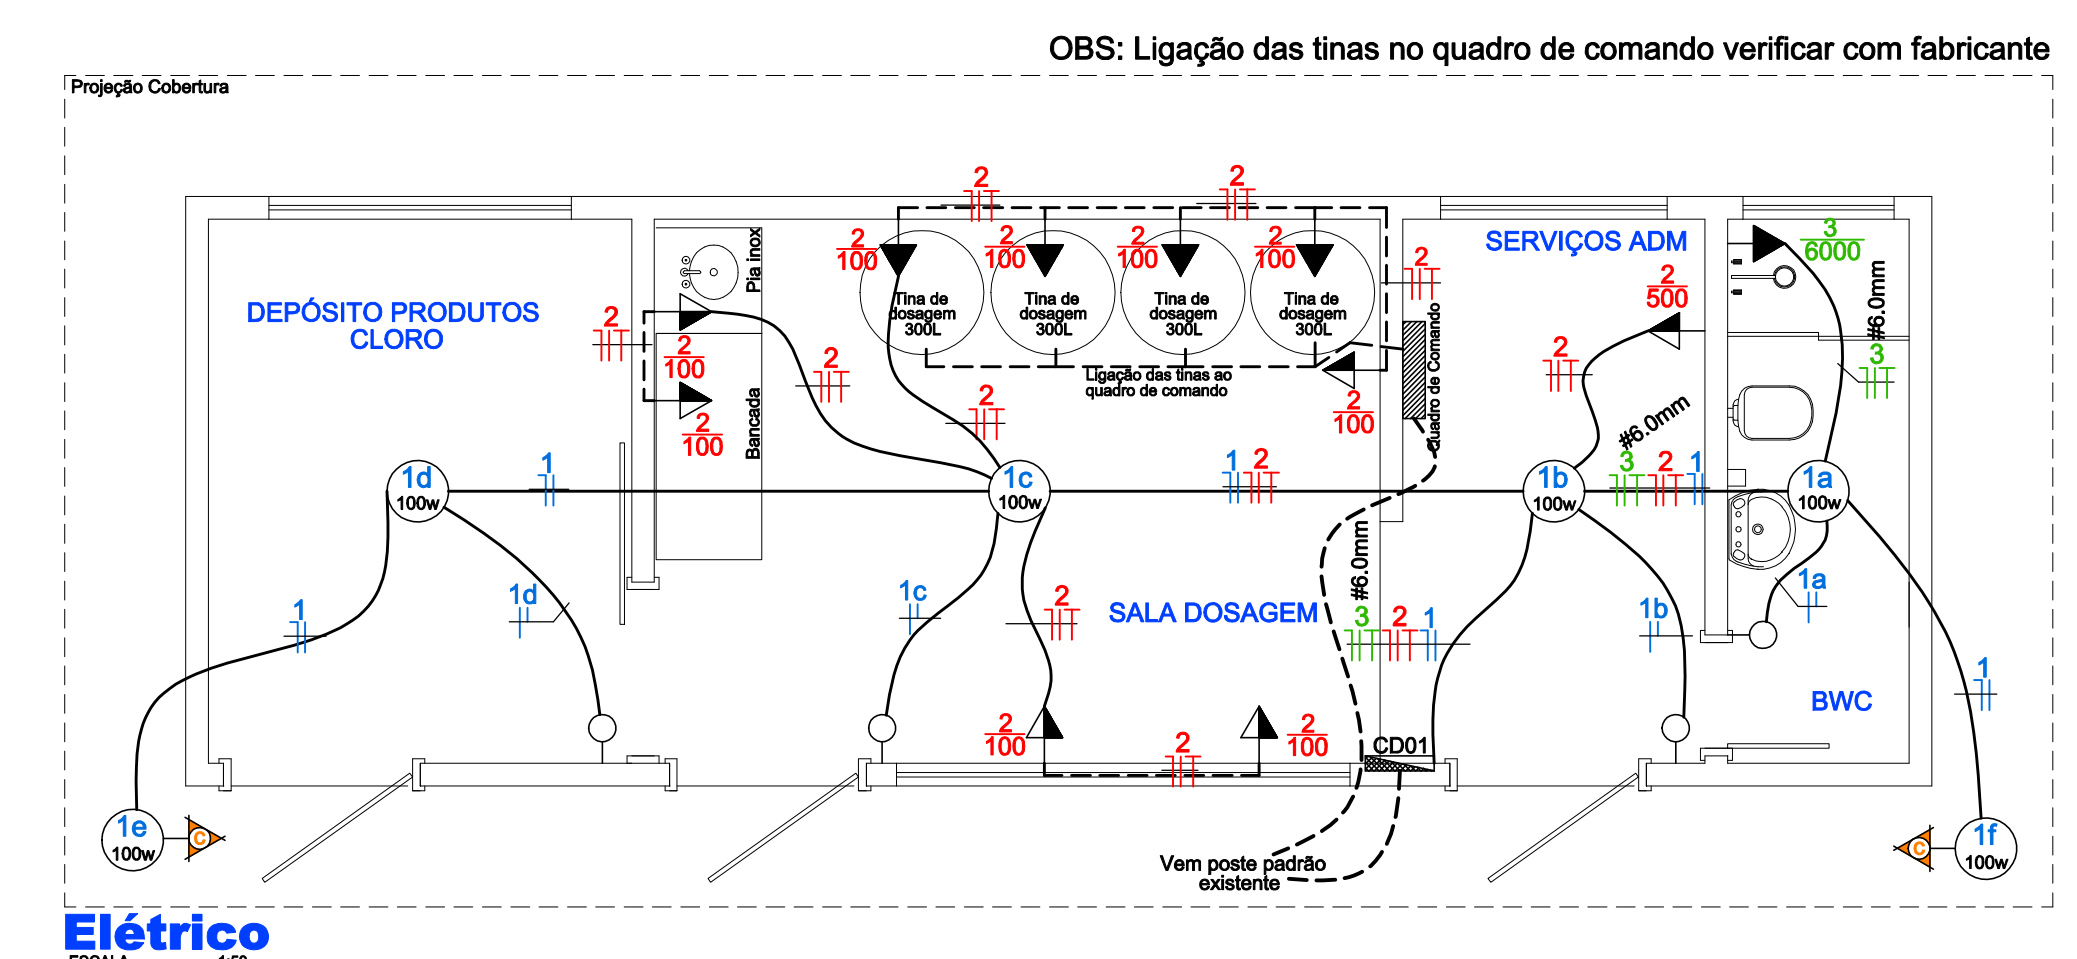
OBS: Ligação das tinas no quadro de comando verificar com fabricante

Projeção Cobertura

DEPÓSITO PRODUTOS CLORO

Pia inox

Bancada

2
100

2
100

2
100

2
100

2
100

2
100

Tina de dosagem 300L

Tina de dosagem 300L

Tina de dosagem 300L

Tina de dosagem 300L

Ligação das tinas ao quadro de comando

Quadro de Comando

2
100

SERVIÇOS ADM

2
500

3
6000

#6.0mm

3

#6.0mm

3 2 1

1d
100w

1c
100w

1b
100w

1a
100w

1

1 2

2

2

2

2

2

1

1d

1c

2

SALA DOSAGEM

#6.0mm

3 2 1

1b

1a

1

BWC

2
100

2

2
100

CD01

1e
100w

c

c

1f
100w

Vem poste padrão existente

Elétrico

ESCALA 1:50